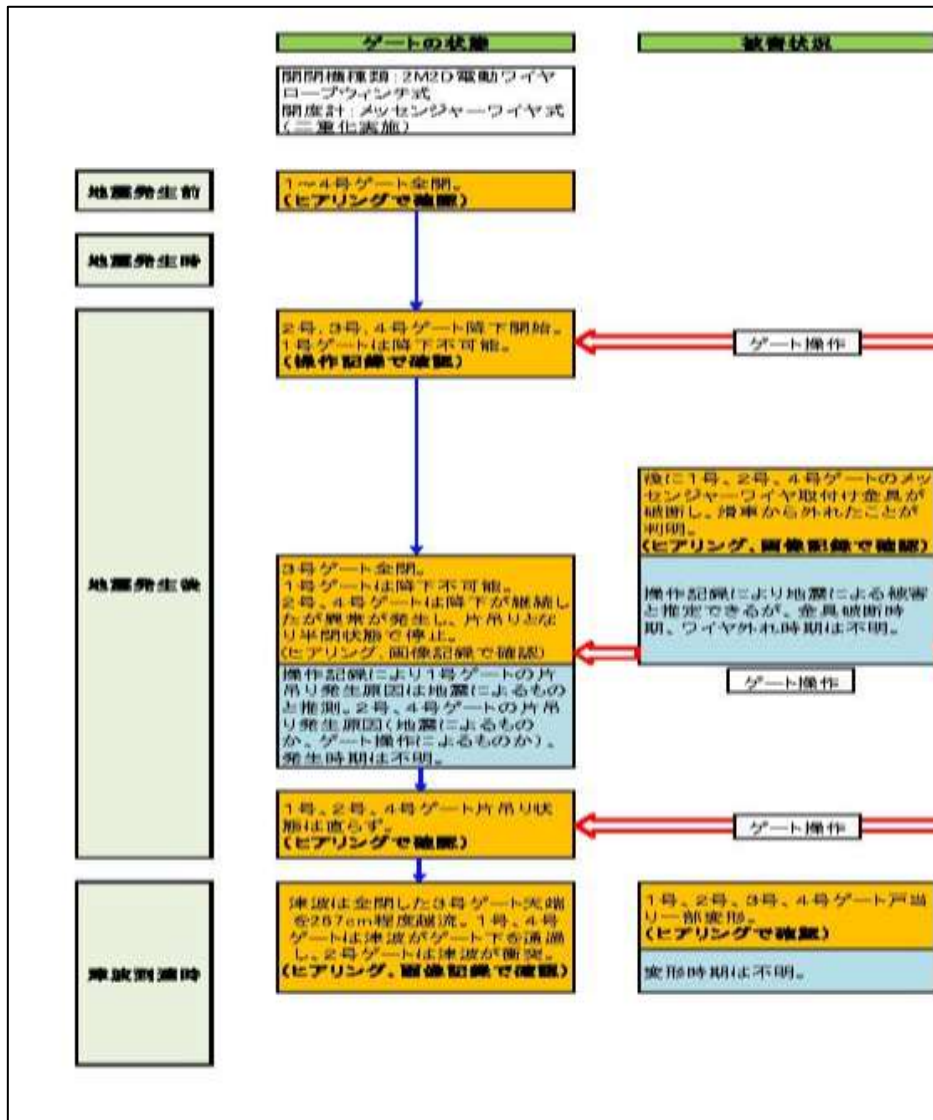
ゲートの状態

被害状況

開閉機種類：2M2D電動ワイヤロープウィンチ式
開度計：メッセンジャーワイヤ式（二重化実施）

地震発生前

1～4号ゲート全開。
（ヒアリングで確認）

地震発生時

2号、3号、4号ゲート降下開始。
1号ゲートは降下不可能。
（操作記録で確認）

ゲート操作

後に1号、2号、4号ゲートのメッセンジャーワイヤ取付け金具が破断し、滑車から外れたことが判明。
（ヒアリング、画像記録で確認）

操作記録により地震による被害と推定できるが、金具破断時期、ワイヤ外れ時期は不明。

地震発生後

3号ゲート全閉。
1号ゲートは降下不可能。
2号、4号ゲートは降下が継続したが異常が発生し、片吊り状態となり半開状態で停止。
（ヒアリング、画像記録で確認）

操作記録により1号ゲートの片吊り発生原因は地震によるものと推測。2号、4号ゲートの片吊り発生原因（地震によるものか、ゲート操作によるものか）、発生時期は不明。

ゲート操作

1号、2号、4号ゲート片吊り状態は直らず。
（ヒアリングで確認）

ゲート操作

津波到達時

津波は全閉した3号ゲート先端を257cm程度越流。1号、4号ゲートは津波がゲート下を通過し、2号ゲートは津波が衝突。
（ヒアリング、画像記録で確認）

1号、2号、3号、4号ゲート戸当り一部変形。
（ヒアリングで確認）

変形時期は不明。